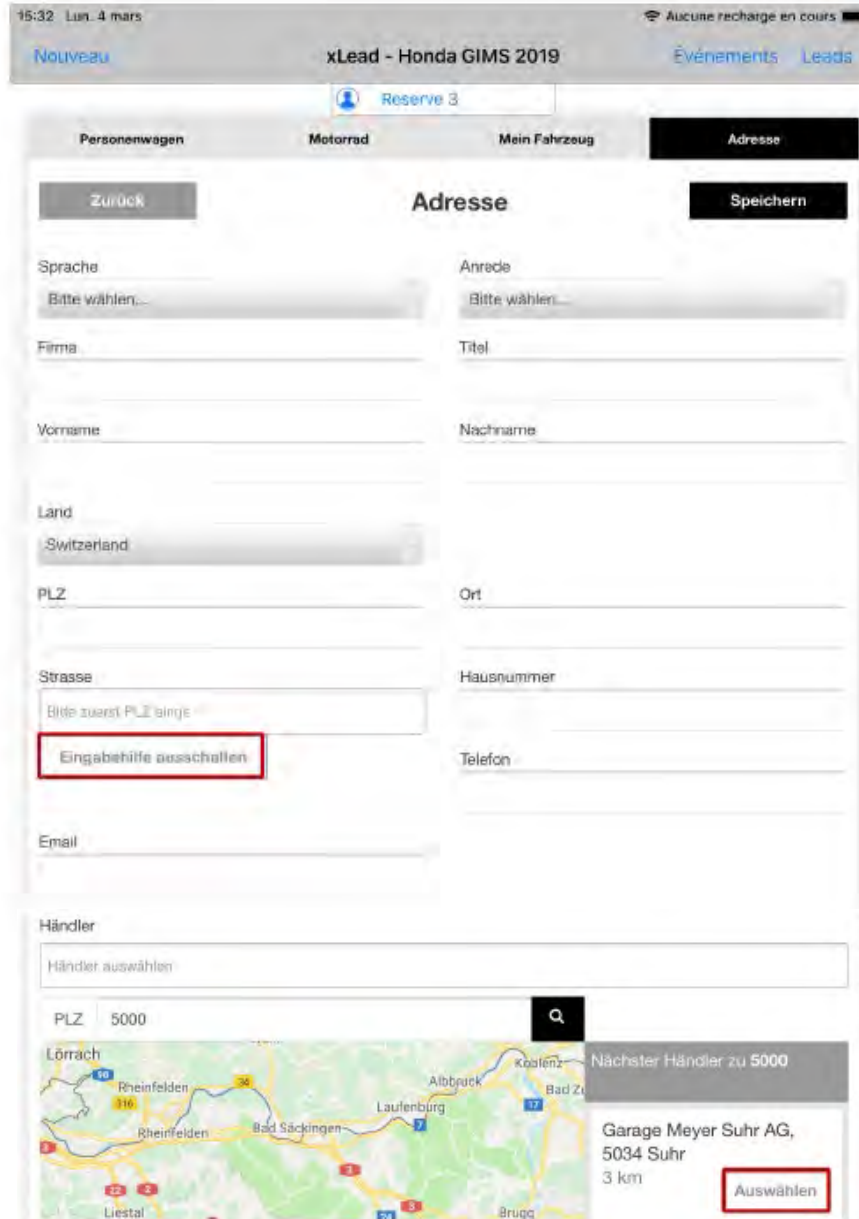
15:32 Lun. 4 mars

Aucune recharge en cours

Nouveau

xLead - Honda GIMS 2019

Événements Leads

Reserve 3

Personenwagen

Motorrad

Mein Fahrzeug

Adresse

Zurück

Adresse

Speichern

Sprache

Bitte wählen...

Anrede

Bitte wählen...

Firma

Titel

Vorname

Nachname

Land

Switzerland

PLZ

Ort

Strasse

Bitte zuerst PLZ eingé

Eingabehilfe ausschalten

Hausnummer

Telefon

Email

Händler

Händler auswählen

PLZ 5000

Lörrach

Rheinfelden

Rheinfelden

Bad Säckingen

Laufenburg

Albbruck

Koblenz

Bad Zu

Liestal

Brugg

Nächster Händler zu 5000

Garage Meyer Suhr AG, 5034 Suhr

3 km

Auswählen